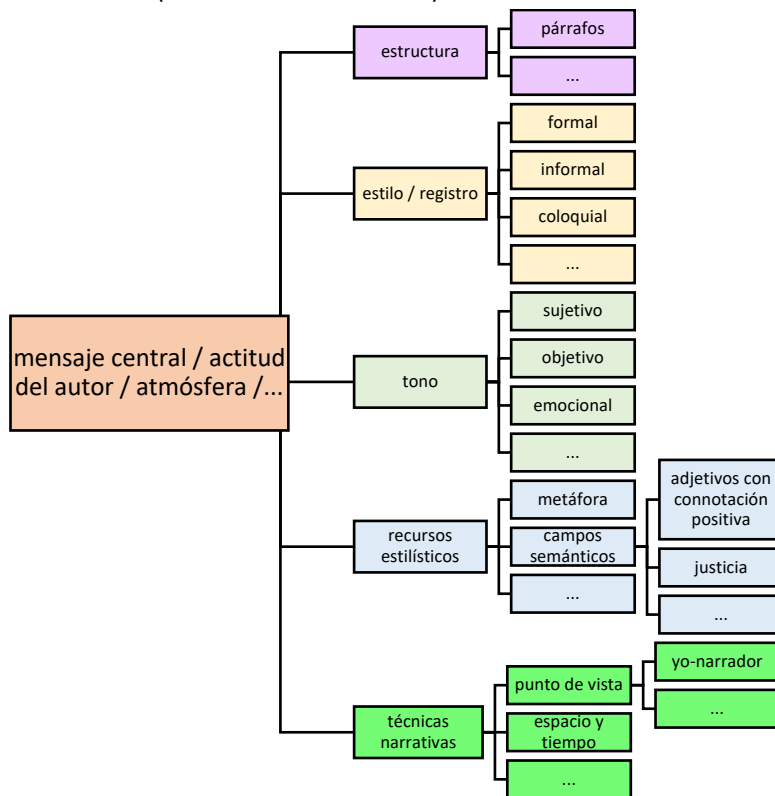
mensaje central / actitud del autor / atmósfera /...

estructura
párrafos
...

estilo / registro
formal
informal
coloquial
...

tono
sujetivo
objetivo
emocional
...

recursos estilísticos
metáfora
campos semánticos
adjetivos con connotación positiva
justicia
...
...

técnicas narrativas
punto de vista
yo-narrador
...
espacio y tiempo
...